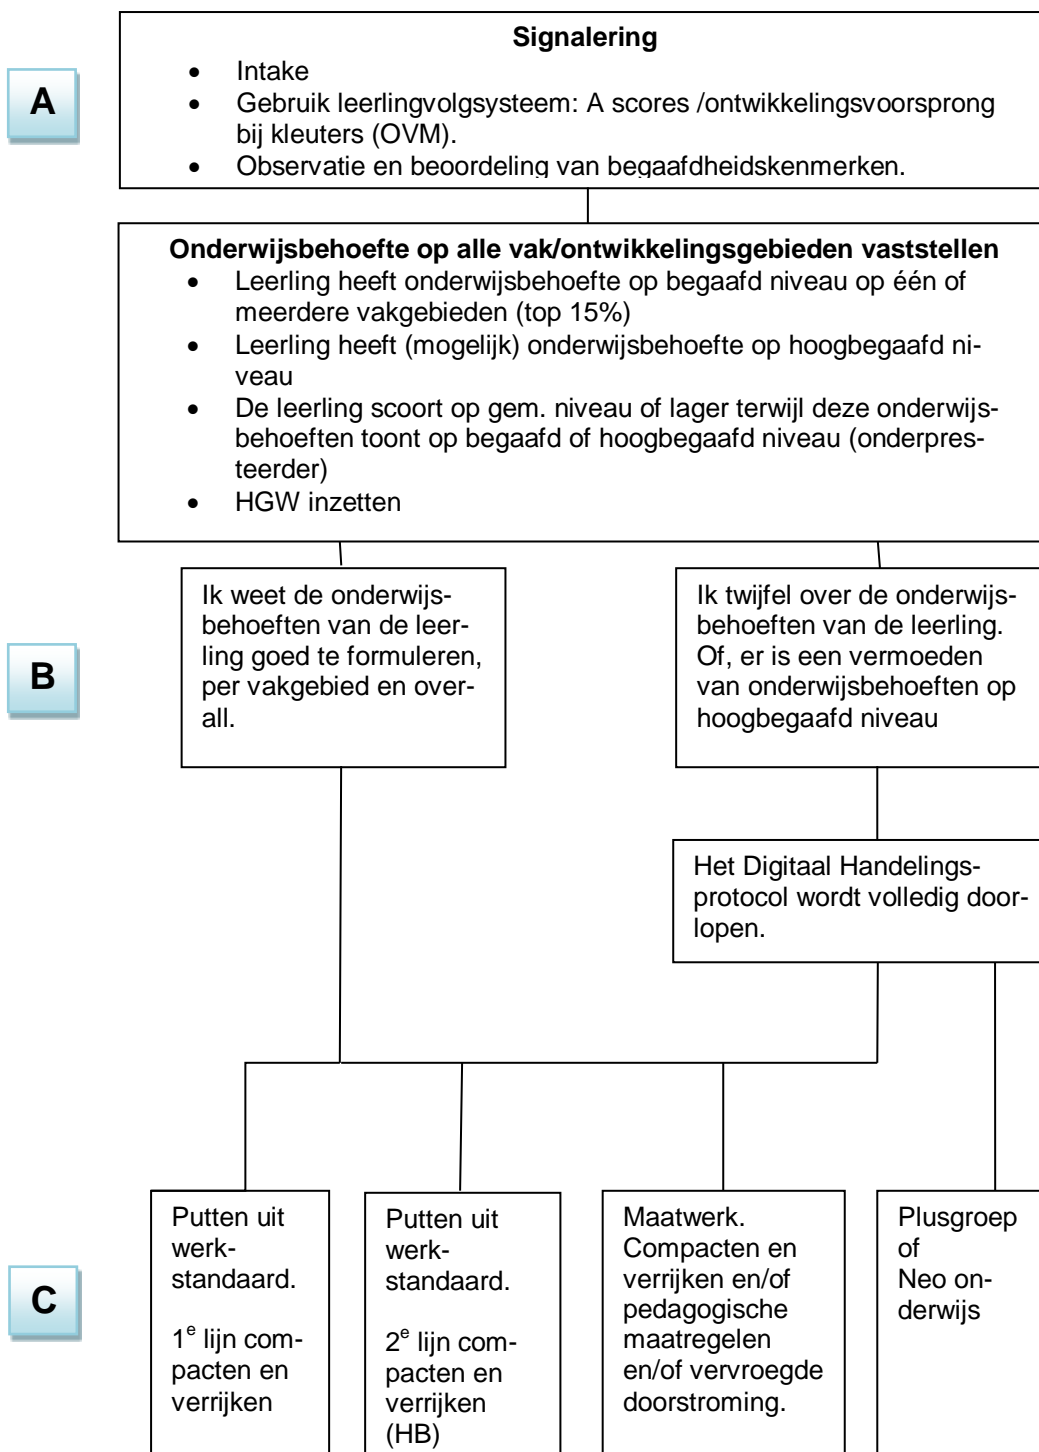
A

Signalering
- Intake
- Gebruik leerlingvolgsysteem: A scores /ontwikkelingsvoorsprong bij kleuters (OVM).
- Observatie en beoordeling van begaafdheidskenmerken.

Onderwijsbehoefte op alle vak/ontwikkelingsgebieden vaststellen
- Leerling heeft onderwijsbehoefte op begaafd niveau op één of meerdere vakgebieden (top 15%)
- Leerling heeft (mogelijk) onderwijsbehoefte op hoogbegaafd niveau
- De leerling scoort op gem. niveau of lager terwijl deze onderwijsbehoeften toont op begaafd of hoogbegaafd niveau (onderpresteerder)
- HGW inzetten

B

Ik weet de onderwijsbehoeften van de leerling goed te formuleren, per vakgebied en overall.

Ik twijfel over de onderwijsbehoeften van de leerling. Of, er is een vermoeden van onderwijsbehoeften op hoogbegaafd niveau

Het Digitaal Handelingsprotocol wordt volledig doorlopen.

C

Putten uit werkstandaard.

$1^e$ lijn compacten en verrijken

Putten uit werkstandaard.

$2^e$ lijn compacten en verrijken (HB)

Maatwerk. Compacten en verrijken en/of pedagogische maatregelen en/of vervroegde doorstroming.

Plusgroep of Neo onderwijs